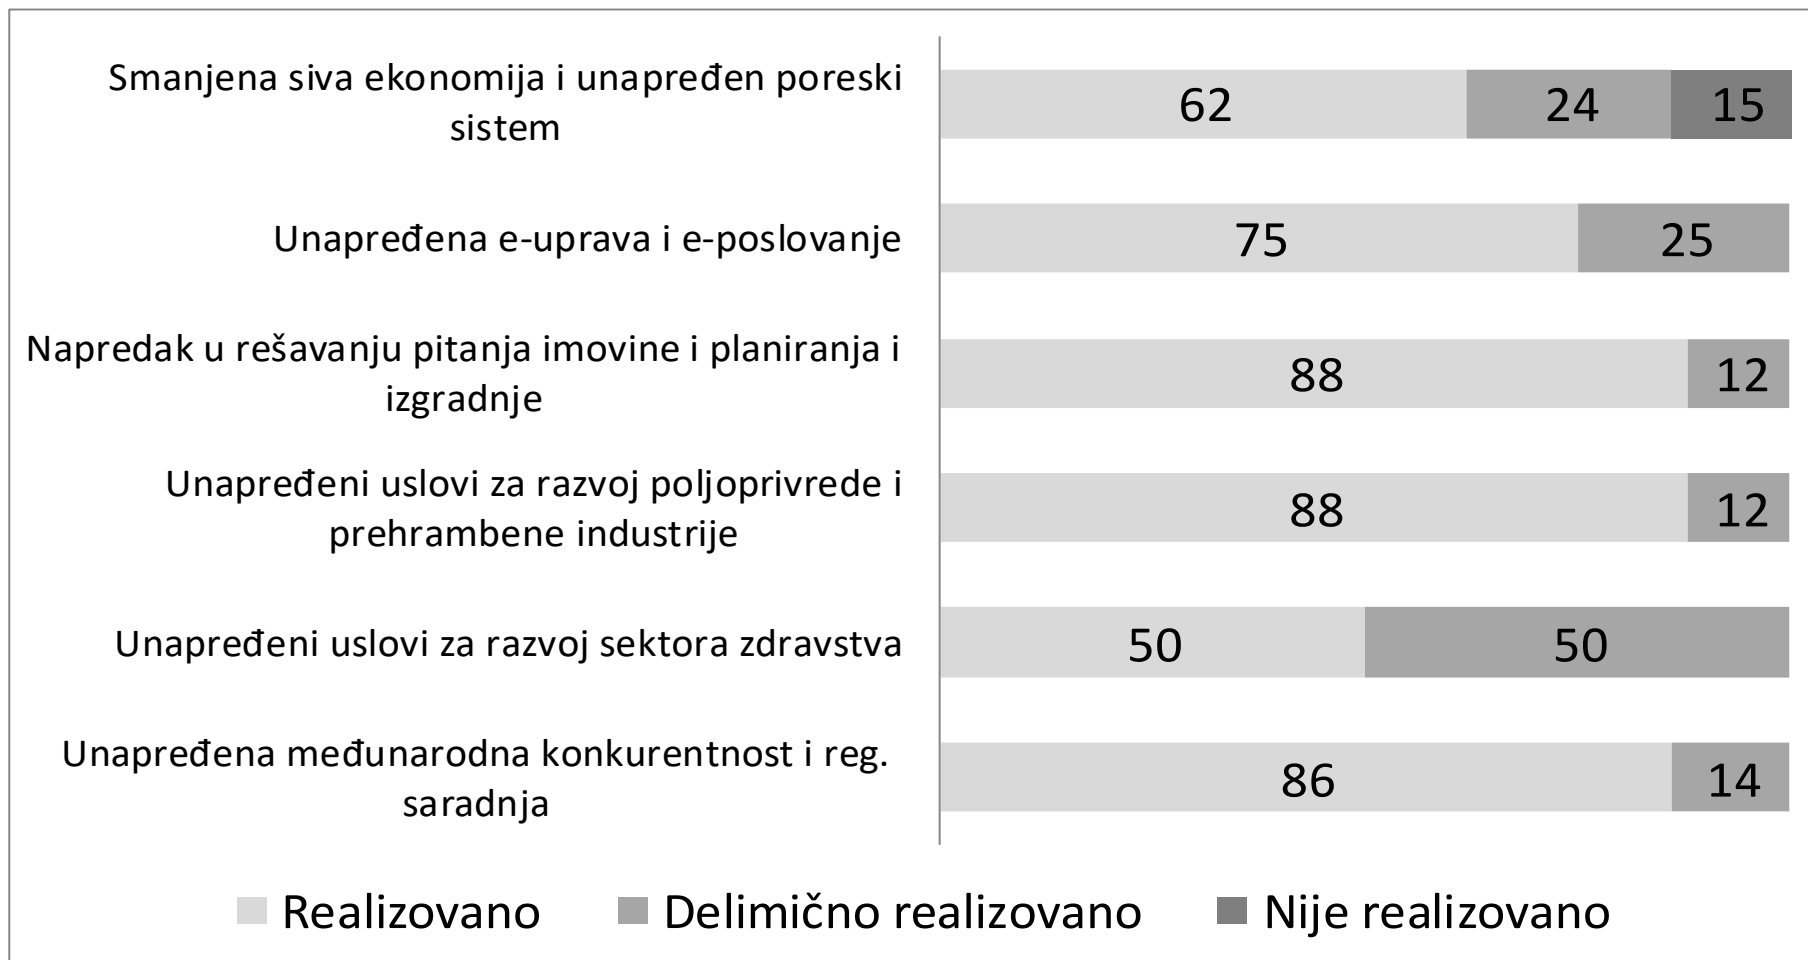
| | Realizovano | Delimično realizovano | Nije realizovano |
|---|---|---|---|
| Smanjena siva ekonomija i unapređen poreski sistem | 62 | 24 | 15 |
| Unapređena e-uprava i e-poslovanje | 75 | 25 | |
| Napredak u rešavanju pitanja imovine i planiranja i izgradnje | 88 | 12 | |
| Unapređeni uslovi za razvoj poljoprivrede i prehrambene industrije | 88 | 12 | |
| Unapređeni uslovi za razvoj sektora zdravstva | 50 | 50 | |
| Unapređena međunarodna konkurentnost i reg. saradnja | 86 | 14 | |

Realizovano Delimično realizovano Nije realizovano